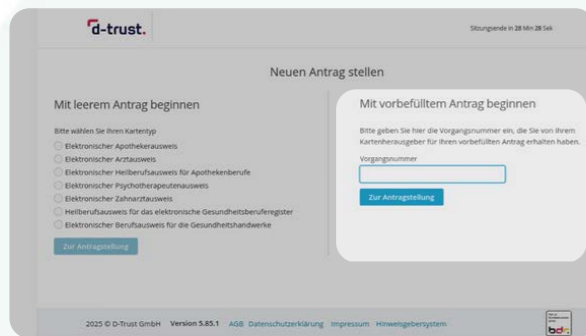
d-trust.

Sitzungsende in 28 Min 28 Sek

Neuen Antrag stellen

Mit leerem Antrag beginnen

Bitte wählen Sie Ihren Kartentyp

Elektronischer Apothekerausweis

Elektronischer Arztausweis

Elektronischer Heilberufsausweis für Apothekenberufe

Elektronischer Psychotherapeutenausweis

Elektronischer Zahnarztausweis

Heilberufsausweis für das elektronische Gesundheitsberuferegister

Elektronischer Berufsausweis für die Gesundheitshandwerke

Zur Antragstellung

Mit vorbefülltem Antrag beginnen

Bitte geben Sie hier die Vorgangsnummer ein, die Sie von Ihrem Kartenherausgeber für Ihren vorbefüllten Antrag erhalten haben.

Vorgangsnummer

Zur Antragstellung

2025 © D-Trust GmbH Version 5.85.1 AGB Datenschutzerklärung Impressum Hinweisgebersystem

bdr